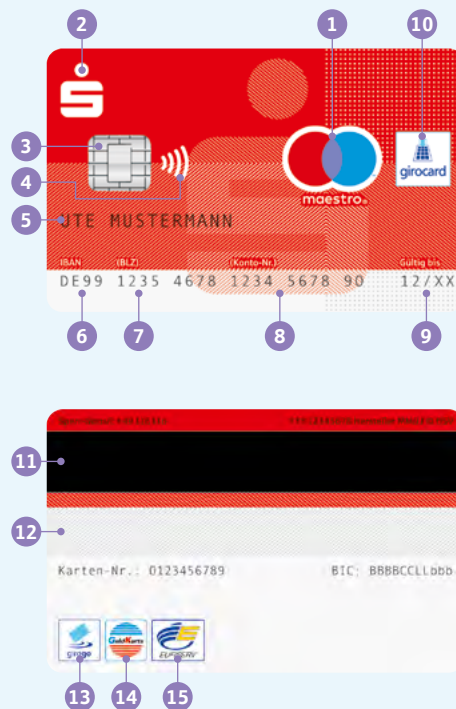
2
1
10
3
4
5
maestro
girocard
UTE MUSTERMANN
IBAN
(BLZ)
(Konto-Nr.)
Gültig bis
DE99 1235 4678 1234 5678 90
12/XX
6
7
8
9
11
12
Karten-Nr.: 0123456789
BIC: BBBBCCLLbbb
cirrus
GeldKarte
EUROSERV
13
14
15